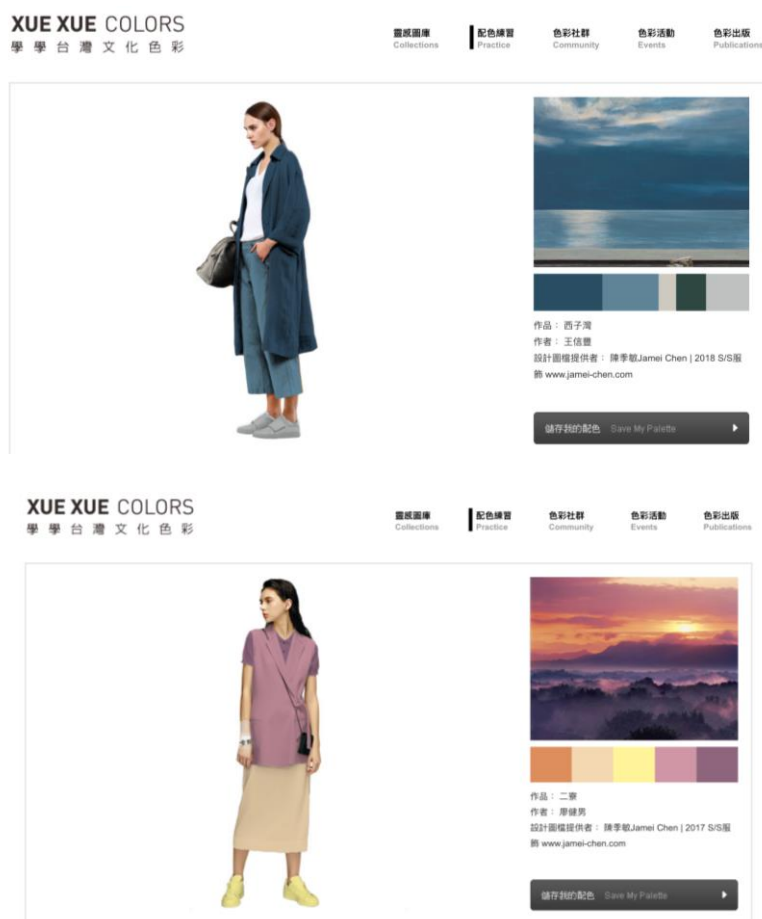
XUE XUE COLORS
學 學 台 灣 文 化 色 彩

靈感圖庫 Collections
配色練習 Practice
色彩社群 Community
色彩活動 Events
色彩出版 Publications

作品： 西子灣
作者： 王信豐
設計圖檔提供者： 陳季敏Jamei Chen | 2018 S/S服飾 www.jamei-chen.com

儲存我的配色 Save My Palette

XUE XUE COLORS
學 學 台 灣 文 化 色 彩

靈感圖庫 Collections
配色練習 Practice
色彩社群 Community
色彩活動 Events
色彩出版 Publications

作品： 二寮
作者： 廖健男
設計圖檔提供者： 陳季敏Jamei Chen | 2017 S/S服飾 www.jamei-chen.com

儲存我的配色 Save My Palette